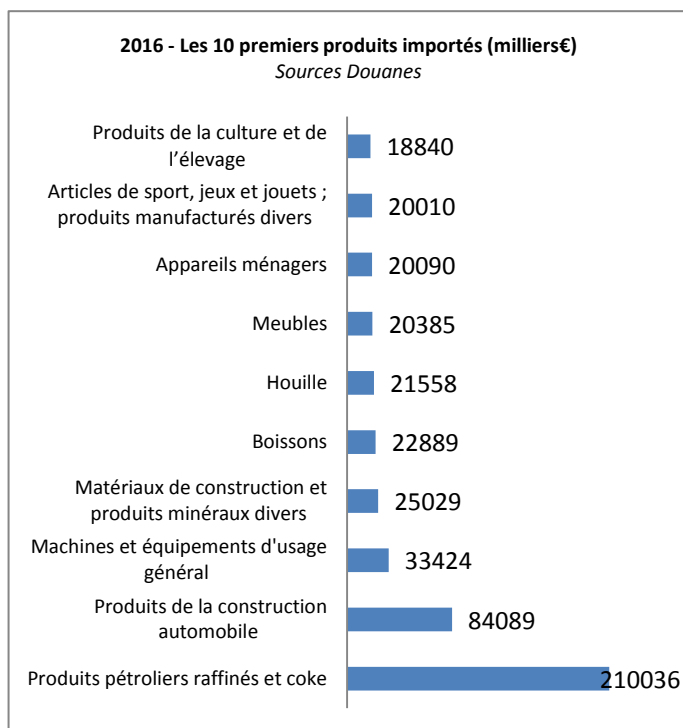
2016 - Les 10 premiers produits importés (milliers€)
Sources Douanes

Produits de la culture et de l’élevage 18840
Articles de sport, jeux et jouets ; produits manufacturés divers 20010
Appareils ménagers 20090
Meubles 20385
Houille 21558
Boissons 22889
Matériaux de construction et produits minéraux divers 25029
Machines et équipements d'usage général 33424
Produits de la construction automobile 84089
Produits pétroliers raffinés et coke 210036